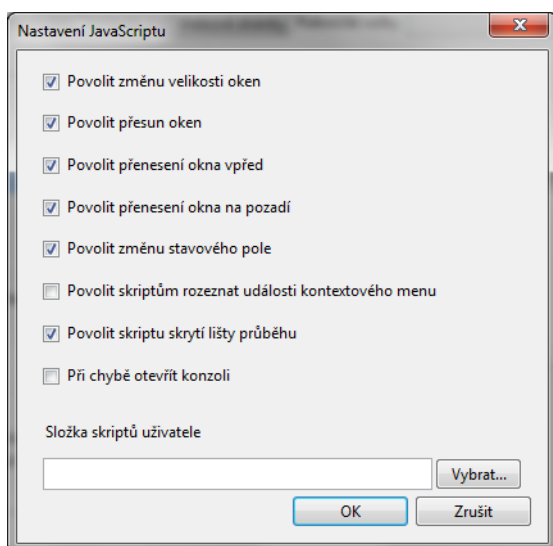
Nastavení JavaScriptu

Povolit změnu velikosti oken

Povolit přesun oken

Povolit přenesení okna vpřed

Povolit přenesení okna na pozadí

Povolit změnu stavového pole

Povolit skriptům rozeznat události kontextového menu

Povolit skriptu skrytí lišty průběhu

Při chybě otevřít konzoli

Složka skriptů uživatele

Vybrat...

OK

Zrušit